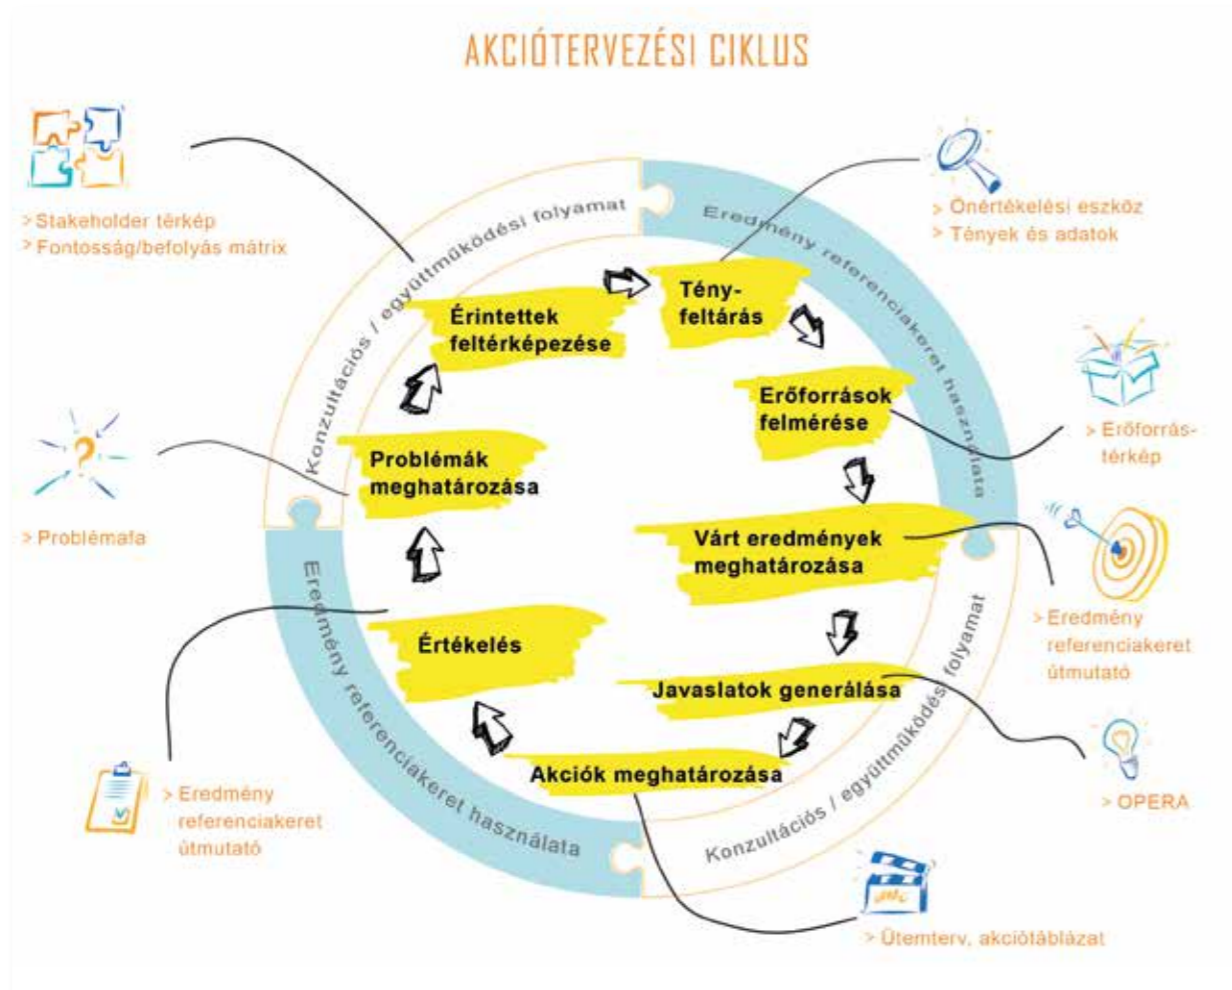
AKCIÓTERVEZÉSI CIKLUS

> Stakeholder térkép
> Fontosság/befolyás mátrix

> Önértékelési eszköz
> Tények és adatok

Konzultációs / együttműködési folyamat

Eredmény referenciakeret használata

Érintettek feltérképezése

Tény-feltárás

Erőforrások felmérése

> Erőforrás-térkép

Problémák meghatározása

> Problémafa

Várt eredmények meghatározása

> Eredmény referenciakeret útmutató

Értékelés

Javaslatok generálása

> OPERA

Akciók meghatározása

> Eredmény referenciakeret útmutató

Eredmény referenciakeret használata

Konzultációs / együttműködési folyamat

> Ütemterv, akciótáblázat